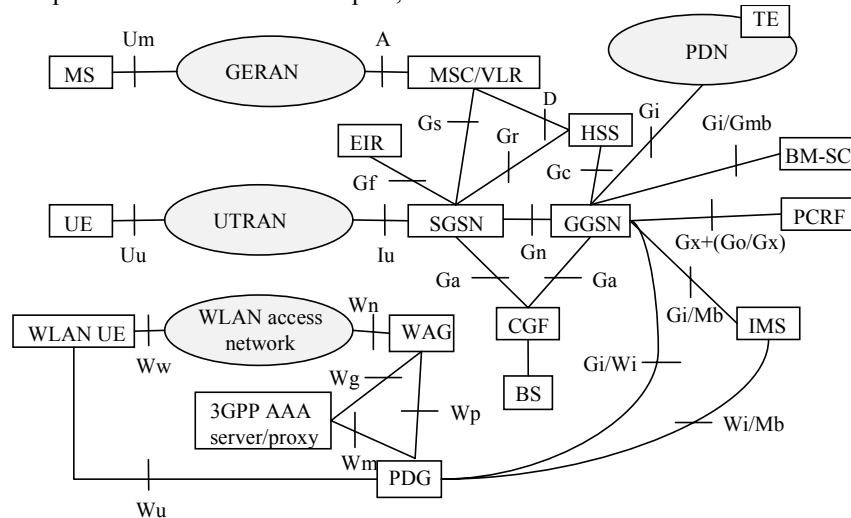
TE
PDN
Um
A
MS
GERAN
MSC/VLR
D
Gs
HSS
Gi
Gr
Gi/Gmb
EIR
BM-SC
Gc
Gf
UE
UTRAN
SGSN
GGSN
PCRF
Uu
Iu
Gn
Gx+(Go/Gx)
Ga
Ga
Wn
Gi/Mb
WLAN UE
WLAN access network
WAG
IMS
CGF
Ww
Gi/Wi
Wg
Wp
BS
3GPP AAA server/proxy
Wi/Mb
Wm
PDG
Wu